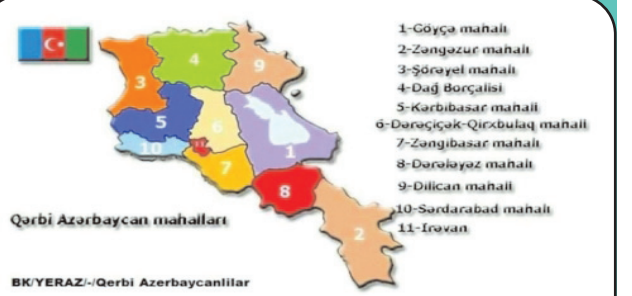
3
4
9
5
6
10
1
7
8
2

1-Göyçə mahalı
2-Zəngəzur mahalı
3-Şörəyel mahalı
4-Dağ Borçalısı
5-Kərbibasar mahalı
6-Dərəçiçək-Qırxbulaq mahalı
7-Zəngibasar mahalı
8-Dərələyəz mahalı
9-Dilican mahalı
10-Sərdarabad mahalı
11-İrəvan

Qərbi Azərbaycan mahalları

BK/YERAZ/-/Qərbi Azərbaycanlılar